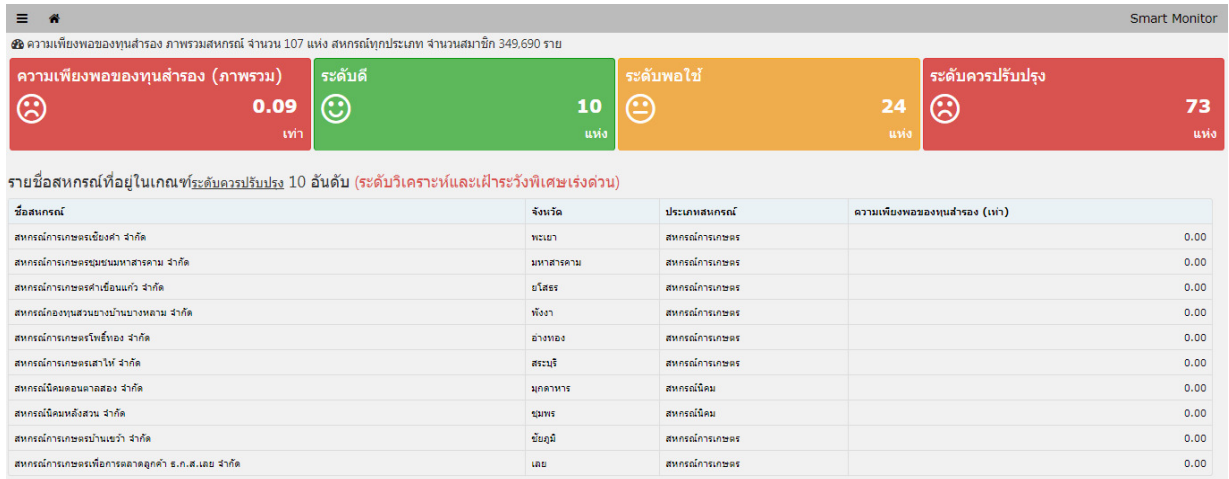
Smart Monitor

ความเพียงพอของทุนสำรอง ภาพรวมสหกรณ์ จำนวน 107 แห่ง สหกรณ์ทุกประเภท จำนวนสมาชิก 349,690 ราย

ความเพียงพอของทุนสำรอง (ภาพรวม)
0.09
เท่า

ระดับดี
10
แห่ง

ระดับพอใช้
24
แห่ง

ระดับควรปรับปรุง
73
แห่ง

รายชื่อสหกรณ์ที่อยู่ในเกณฑ์ระดับควรปรับปรุง 10 อันดับ (ระดับวิเคราะห์และเฝ้าระวังพิเศษเร่งด่วน)

| ชื่อสหกรณ์ | จังหวัด | ประเภทสหกรณ์ | ความเพียงพอของทุนสำรอง (เท่า) |
|---|---|---|---|
| สหกรณ์การเกษตรเชียงคำ จำกัด | พะเยา | สหกรณ์การเกษตร | 0.00 |
| สหกรณ์การเกษตรชุมชนมหาสารคาม จำกัด | มหาสารคาม | สหกรณ์การเกษตร | 0.00 |
| สหกรณ์การเกษตรคำเขื่อนแก้ว จำกัด | ยโสธร | สหกรณ์การเกษตร | 0.00 |
| สหกรณ์กองทุนสวนยางบ้านบางหลาม จำกัด | พังงา | สหกรณ์การเกษตร | 0.00 |
| สหกรณ์การเกษตรโพธิ์ทอง จำกัด | อ่างทอง | สหกรณ์การเกษตร | 0.00 |
| สหกรณ์การเกษตรเสาไห้ จำกัด | สระบุรี | สหกรณ์การเกษตร | 0.00 |
| สหกรณ์นิคมดอนตาลสอง จำกัด | มุกดาหาร | สหกรณ์นิคม | 0.00 |
| สหกรณ์นิคมหลังสวน จำกัด | ชุมพร | สหกรณ์นิคม | 0.00 |
| สหกรณ์การเกษตรบ้านเขว้า จำกัด | ชัยภูมิ | สหกรณ์การเกษตร | 0.00 |
| สหกรณ์การเกษตรเพื่อการตลาดลูกค้า ธ.ก.ส.เลย จำกัด | เลย | สหกรณ์การเกษตร | 0.00 |